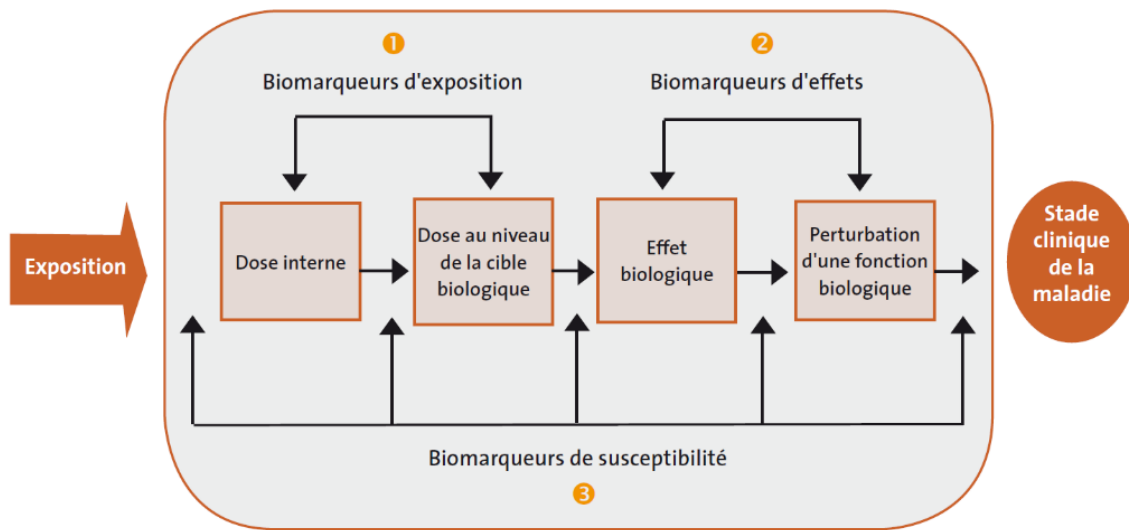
Exposition

1
Biomarqueurs d'exposition

2
Biomarqueurs d'effets

Dose interne

Dose au niveau de la cible biologique

Effet biologique

Perturbation d'une fonction biologique

Stade clinique de la maladie

Biomarqueurs de susceptibilité
3